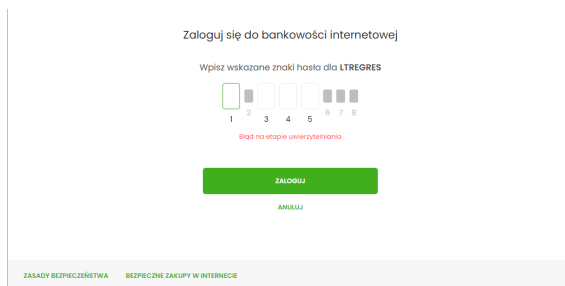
Zaloguj się do bankowości internetowej

Wpisz wskazane znaki hasła dla LTREGRES

1 2 3 4 5 6 7 8

Błąd na etapie uwierzytelniania

ZALOGUJ

ANULUJ

ZASADY BEZPIECZEŃSTWA BEZPIECZNE ZAKUPY W INTERNECIE